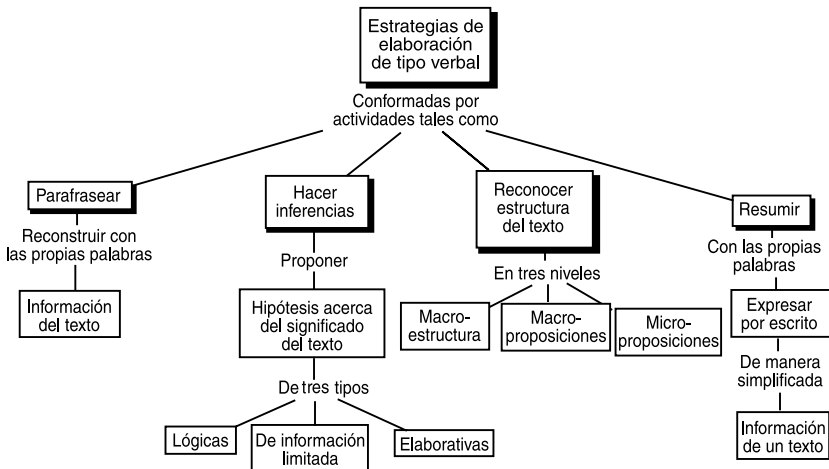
Estrategias de elaboración de tipo verbal

Conformadas por actividades tales como

Parafrasear

Reconstruir con las propias palabras

Información del texto

Hacer inferencias

Proponer

Hipótesis acerca del significado del texto

De tres tipos

Lógicas

De información limitada

Elaborativas

Reconocer estructura del texto

En tres niveles

Macroestructura

Macroproposiciones

Microproposiciones

Resumir

Con las propias palabras

Expresar por escrito

De manera simplificada

Información de un texto